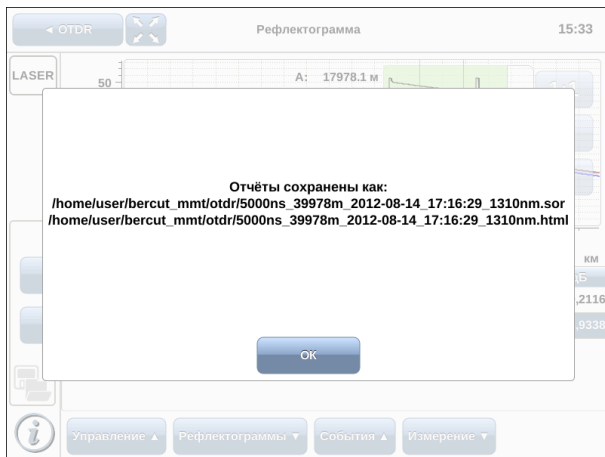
◄ OTDR

Рефлектограмма

15:33

LASER

50

A: 17978.1 м

Отчёты сохранены как:
/home/user/bercut_mmt/otdr/5000ns_39978m_2012-08-14_17:16:29_1310nm.sor
/home/user/bercut_mmt/otdr/5000ns_39978m_2012-08-14_17:16:29_1310nm.html

км

,2116

,9338

OK

Управление ▲

Рефлектограммы ▼

События ▲

Измерение ▼